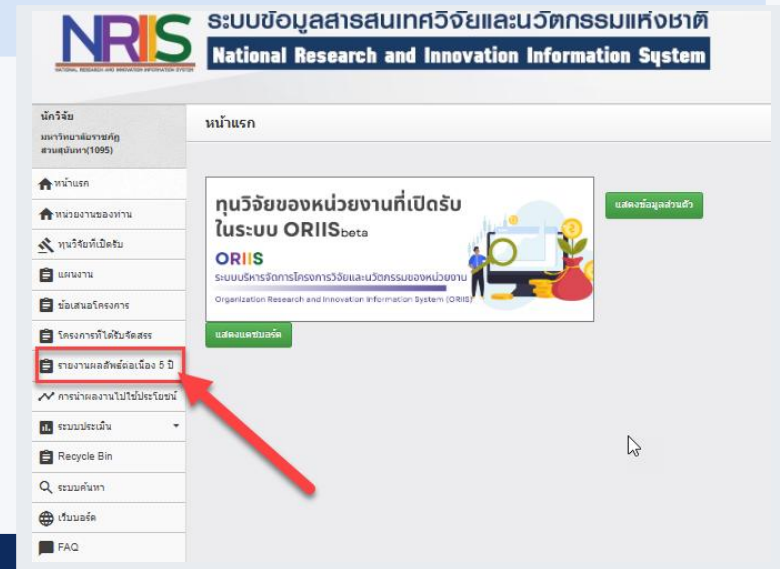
NRIIS
NATIONAL RESEARCH AND INNOVATION INFORMATION SYSTEM
ระบบข้อมูลสารสนเทศวิจัยและนวัตกรรมแห่งชาติ
National Research and Innovation Information System

นักวิจัย
มหาวิทยาลัยราชภัฏสวนสุนันทา(1095)

หน้าแรก
หน่วยงานของท่าน
ทุนวิจัยที่เปิดรับ
แผนงาน
ข้อเสนอโครงการ
โครงการที่ได้รับจัดสรร
รายงานผลลัพธ์ต่อเนื่อง 5 ปี
การนำผลงานไปใช้ประโยชน์
ระบบประเมิน
Recycle Bin
ระบบค้นหา
เว็บบอร์ด
FAQ

หน้าแรก

ทุนวิจัยของหน่วยงานที่เปิดรับในระบบ ORIIS$_{beta}$
ORIIS
ระบบบริหารจัดการโครงการวิจัยและนวัตกรรมของหน่วยงาน
Organization Research and Innovation Information System (ORIIS)

แสดงข้อมูลส่วนตัว

แสดงแดชบอร์ด